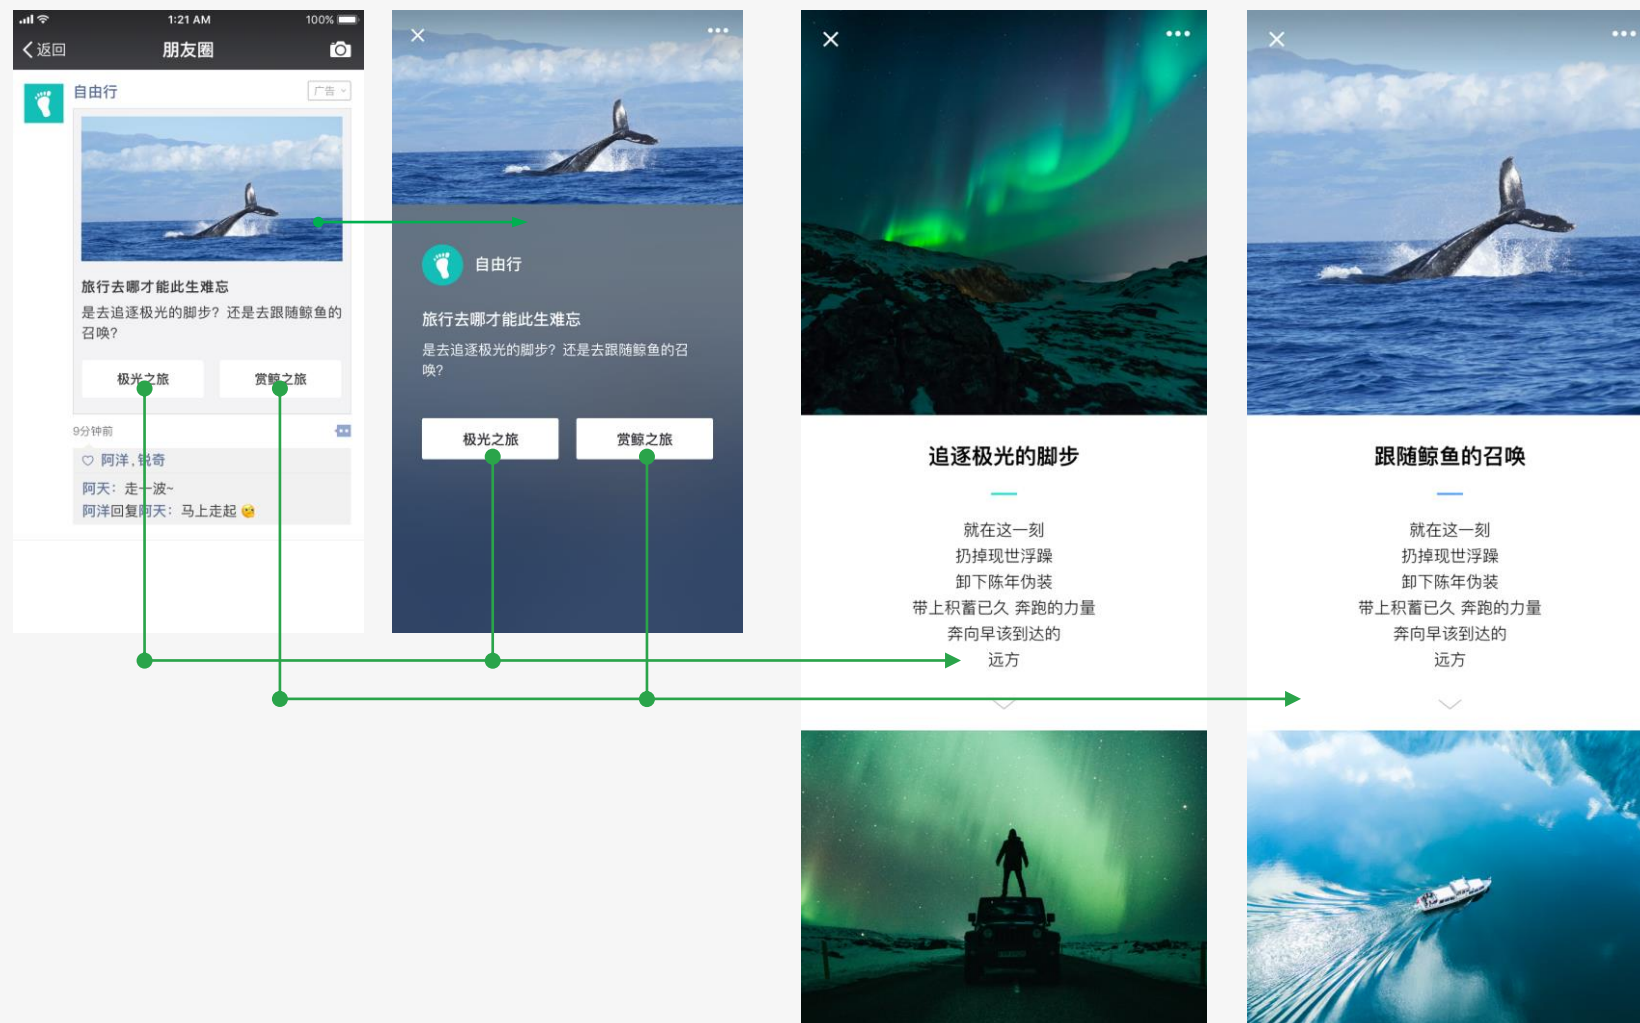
1:21 AM
100%
返回
朋友圈
自由行
广告
旅行去哪才能此生难忘
是去追逐极光的脚步？还是去跟随鲸鱼的召唤？
极光之旅
赏鲸之旅
9分钟前
阿洋, 锐奇
阿天：走一波~
阿洋回复阿天：马上走起

自由行
旅行去哪才能此生难忘
是去追逐极光的脚步？还是去跟随鲸鱼的召唤？
极光之旅
赏鲸之旅

追逐极光的脚步
就在这一刻
扔掉现世浮躁
卸下陈年伪装
带上积蓄已久 奔跑的力量
奔向早该到达的
远方

跟随鲸鱼的召唤
就在这一刻
扔掉现世浮躁
卸下陈年伪装
带上积蓄已久 奔跑的力量
奔向早该到达的
远方